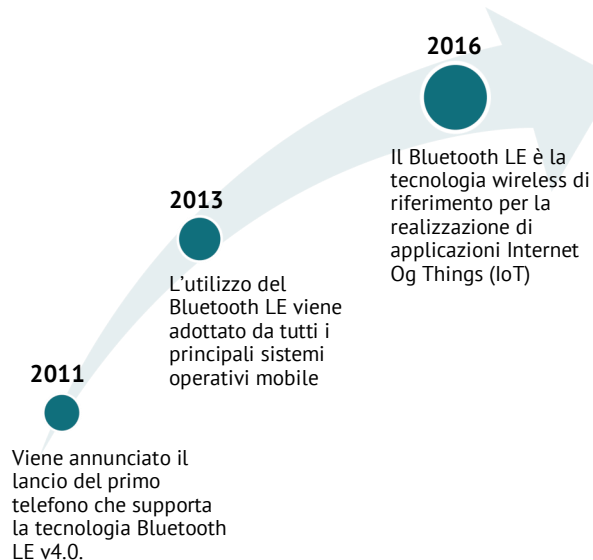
2011

Viene annunciato il lancio del primo telefono che supporta la tecnologia Bluetooth LE v4.0.

2013

L'utilizzo del Bluetooth LE viene adottato da tutti i principali sistemi operativi mobile

2016

Il Bluetooth LE è la tecnologia wireless di riferimento per la realizzazione di applicazioni Internet Og Things (IoT)